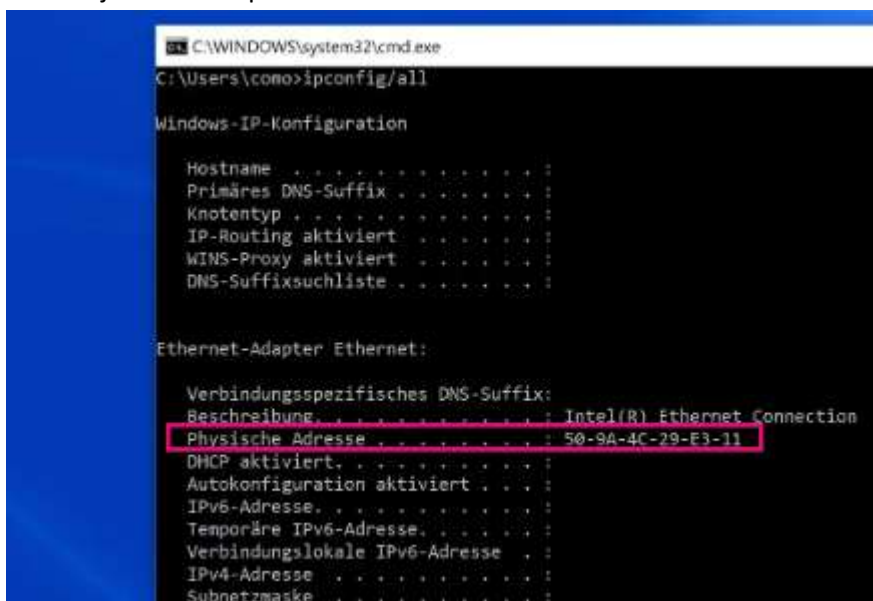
C:\WINDOWS\system32\cmd.exe

C:\Users\como>ipconfig/all

Windows-IP-Konfiguration

Hostname . . . . . . . . . . . . :
Primäres DNS-Suffix . . . . . . . :
Knotentyp . . . . . . . . . . . . :
IP-Routing aktiviert . . . . . . :
WINS-Proxy aktiviert . . . . . . :
DNS-Suffixsuchliste . . . . . . . :

Ethernet-Adapter Ethernet:

Verbindungsspezifisches DNS-Suffix:
Beschreibung. . . . . . . . . . . : Intel(R) Ethernet Connection
Physische Adresse . . . . . . . . : 50-9A-4C-29-E3-11
DHCP aktiviert. . . . . . . . . . :
Autokonfiguration aktiviert . . . :
IPv6-Adresse. . . . . . . . . . . :
Temporäre IPv6-Adresse. . . . . . :
Verbindungslokale IPv6-Adresse . :
IPv4-Adresse . . . . . . . . . . :
Subnetzmaske . . . . . . . . . . :